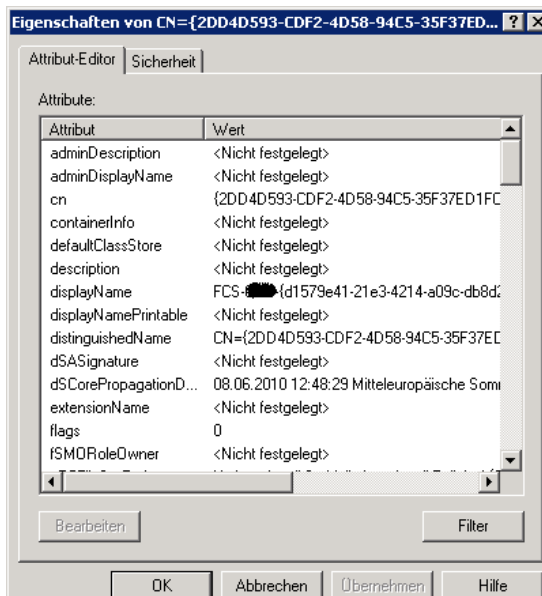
Eigenschaften von CN={2DD4D593-CDF2-4D58-94C5-35F37ED... ? X

Attribut-Editor | Sicherheit

Attribute:

| Attribut | Wert |
|---|---|
| adminDescription | <Nicht festgelegt> |
| adminDisplayName | <Nicht festgelegt> |
| cn | {2DD4D593-CDF2-4D58-94C5-35F37ED1FC |
| containerInfo | <Nicht festgelegt> |
| defaultClassStore | <Nicht festgelegt> |
| description | <Nicht festgelegt> |
| displayName | FCS-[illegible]{d1579e41-21e3-4214-a09c-db8d2 |
| displayNamePrintable | <Nicht festgelegt> |
| distinguishedName | CN={2DD4D593-CDF2-4D58-94C5-35F37ED |
| dSASignature | <Nicht festgelegt> |
| dSCorePropagationD... | 08.06.2010 12:48:29 Mitteleuropäische Somı |
| extensionName | <Nicht festgelegt> |
| flags | 0 |
| fSMORoleOwner | <Nicht festgelegt> |

Bearbeiten | Filter

OK | Abbrechen | Übernehmen | Hilfe